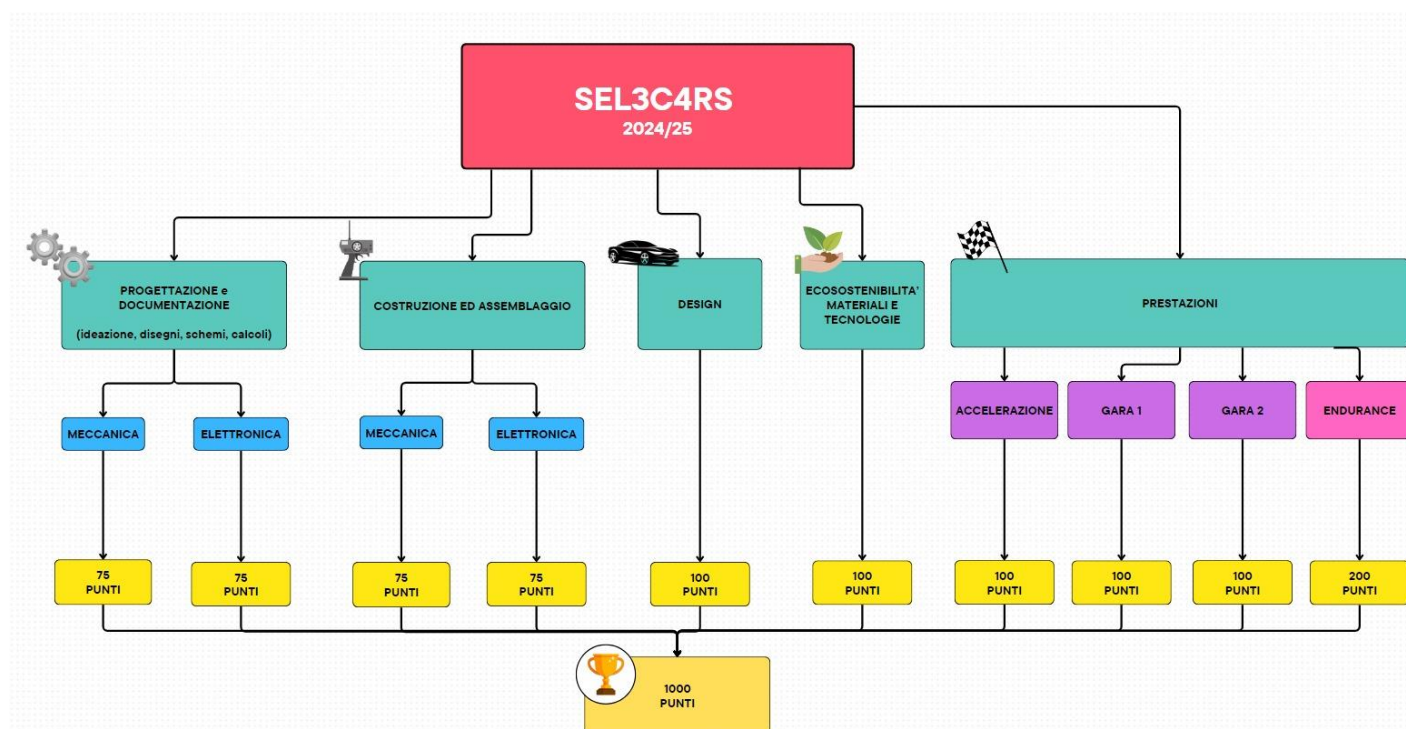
SEL3C4RS
2024/25

PROGETTAZIONE e DOCUMENTAZIONE

(ideazione, disegni, schemi, calcoli)

COSTRUZIONE ED ASSEMBLAGGIO

DESIGN

ECOSOSTENIBILITA' MATERIALI E TECNOLOGIE

PRESTAZIONI

MECCANICA

ELETTRONICA

MECCANICA

ELETTRONICA

ACCELERAZIONE

GARA 1

GARA 2

ENDURANCE

75 PUNTI

75 PUNTI

75 PUNTI

75 PUNTI

100 PUNTI

100 PUNTI

100 PUNTI

100 PUNTI

100 PUNTI

200 PUNTI

1000 PUNTI